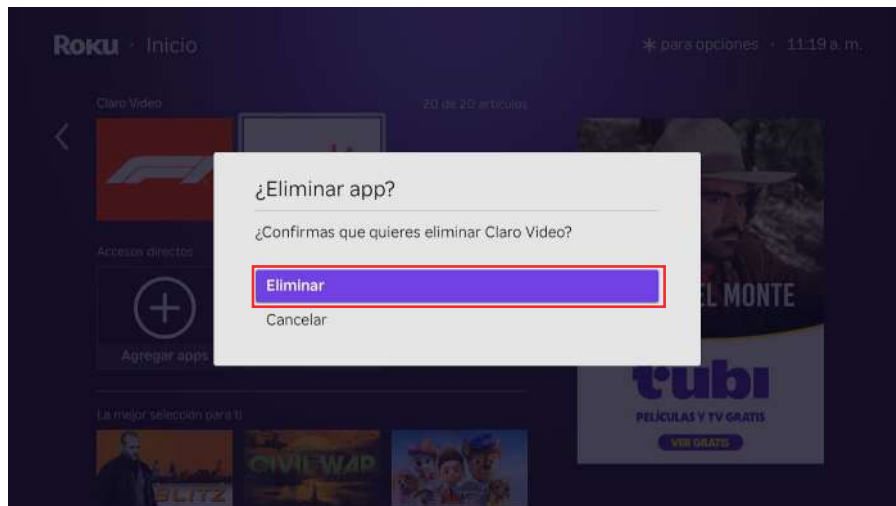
Roku · Inicio

✱ para opciones · 11:19 a. m.

Claro Video

20 de 20 artículos

Accesos directos

Agregar apps

La mejor selección para ti

BLITZ

CIVIL WAR

EL MONTE

tubi

PELÍCULAS Y TV GRATIS

VER GRATIS

¿Eliminar app?

¿Confirmas que quieres eliminar Claro Video?

Eliminar

Cancelar